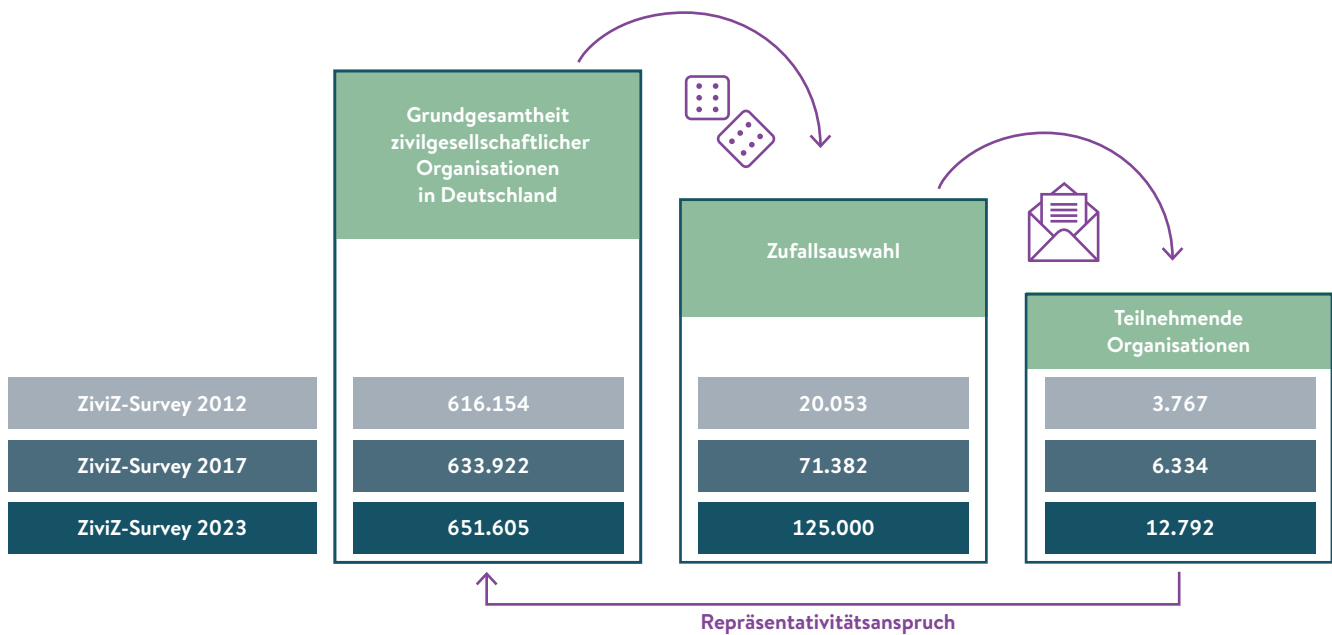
| | Grundgesamtheit zivilgesellschaftlicher Organisationen in Deutschland | Zufallsauswahl | Teilnehmende Organisationen |
|---|---|---|---|
| ZiviZ-Survey 2012 | 616.154 | 20.053 | 3.767 |
| ZiviZ-Survey 2017 | 633.922 | 71.382 | 6.334 |
| ZiviZ-Survey 2023 | 651.605 | 125.000 | 12.792 |

Repräsentativitätsanspruch